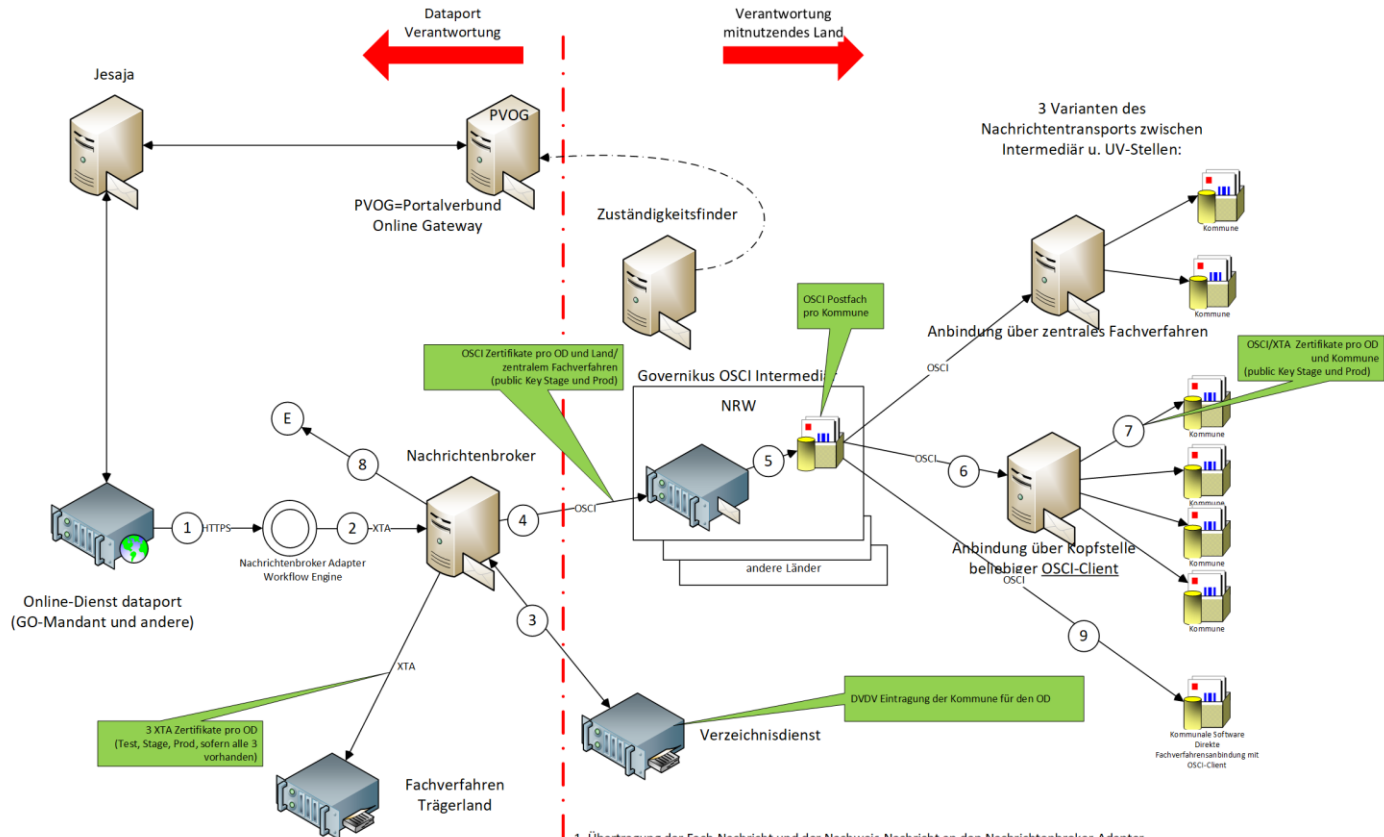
Dataport Verantwortung

Verantwortung mitnutzendes Land

Jesaja

PVOG

PVOG=Portalverbund Online Gateway

3 Varianten des Nachrichtentransports zwischen Intermediär u. UV-Stellen:

Kommune

Kommune

Zuständigkeitsfinder

OSCI Postfach pro Kommune

Anbindung über zentrales Fachverfahren

OSCI Zertifikate pro OD und Land/ zentralem Fachverfahren (public Key Stage und Prod)

Governikus OSCI Intermedi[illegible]

OSCI

OSCI/XTA Zertifikate pro OD und Kommune (public Key Stage und Prod)

E

NRW

8

Nachrichtenbroker

5

7

Kommune

OSCI

6

Kommune

1 HTTPS

2 XTA

4 OSCI

Kommune

Anbindung über Kopfstelle beliebiger OSCI-Client

Nachrichtenbroker Adapter Workflow Engine

andere Länder

Kommune

OSCI

Online-Dienst dataport (GO-Mandant und andere)

3

Kommune

9

XTA

DVDV Eintragung der Kommune für den OD

3 XTA Zertifikate pro OD (Test, Stage, Prod, sofern alle 3 vorhanden)

Verzeichnisdienst

Kommunale Software Direkte Fachverfahrensanbindung mit OSCI-Client

Fachverfahren Trägerland

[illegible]